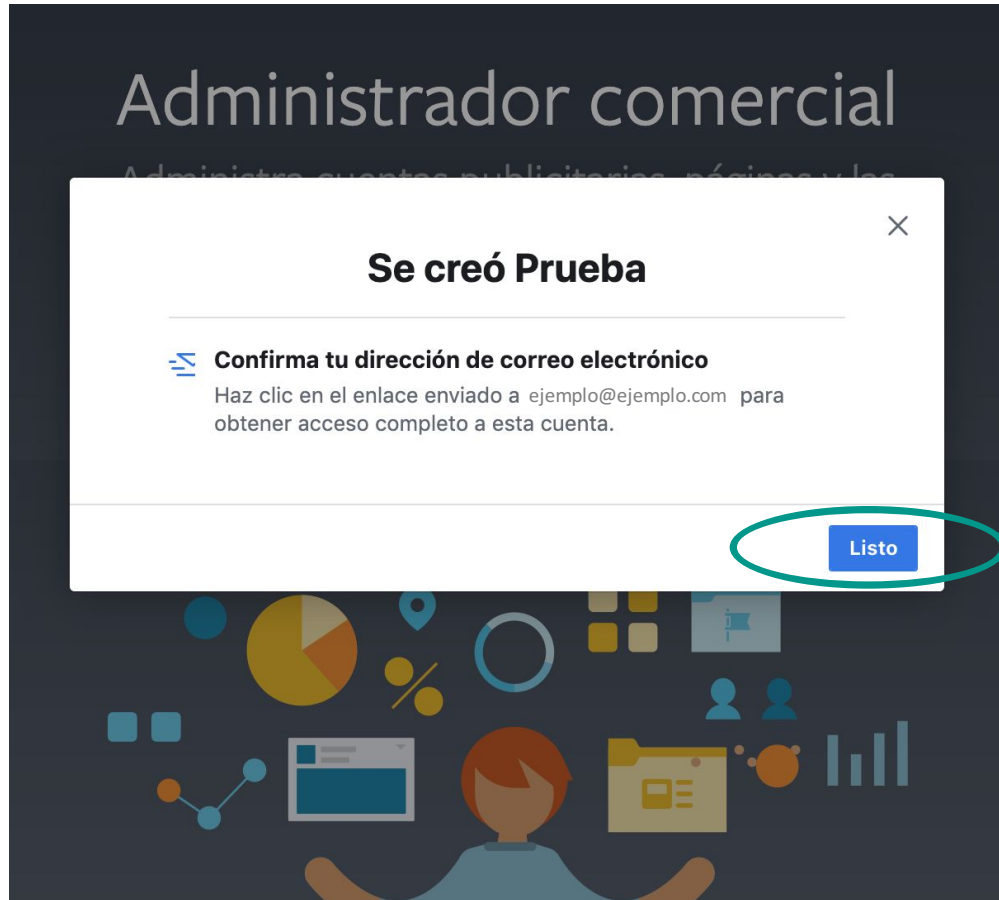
Administrador comercial

Administra cuentas publicitarias, páginas y las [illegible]

Se creó Prueba

Confirma tu dirección de correo electrónico
Haz clic en el enlace enviado a ejemplo@ejemplo.com para obtener acceso completo a esta cuenta.

Listo